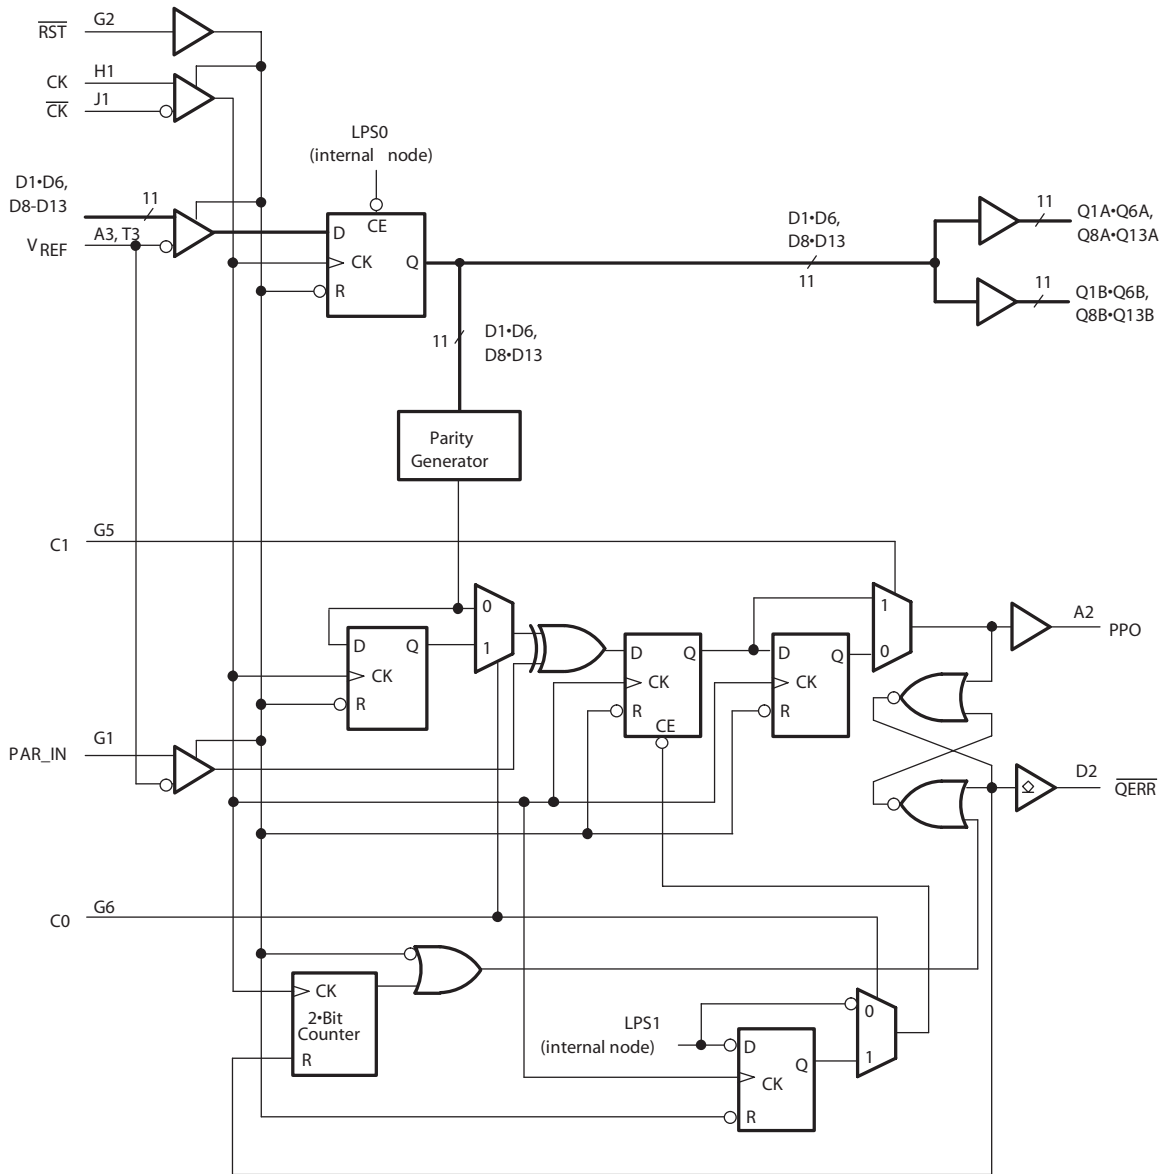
$\overline{RST}$ G2

CK H1
$\overline{CK}$ J1

LPS0
(internal node)

D1•D6,
D8-D13
11
V REF A3, T3

CE
D
CK Q
R

D1•D6,
D8•D13
11

11 Q1A•Q6A,
Q8A•Q13A

11 Q1B•Q6B,
Q8B•Q13B

11 D1•D6,
D8•D13

Parity
Generator

C1 G5

0
D Q
CK
R
1

D Q
CK
R
CE

D Q
CK
R

1
0

A2
PPO

PAR_IN G1

D2
$\overline{QERR}$

C0 G6

CK
2•Bit
Counter
R

LPS1
(internal node)

0
D
CK Q
R
1